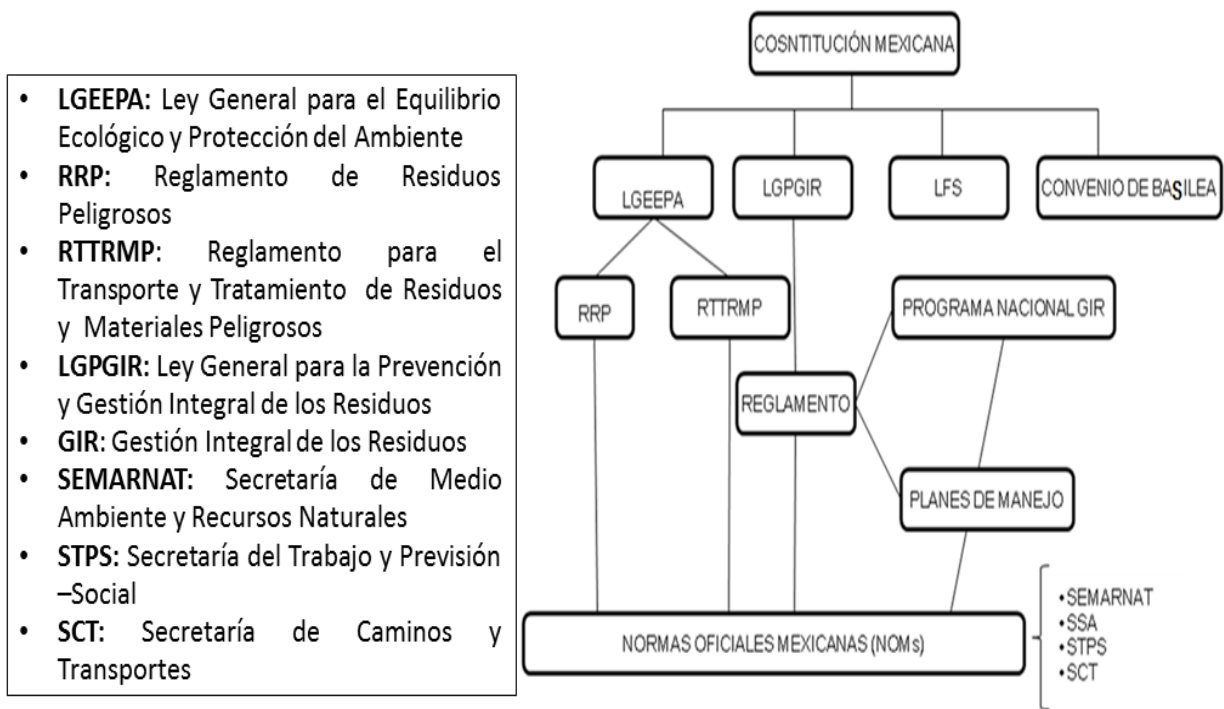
- **LGEEPA:** Ley General para el Equilibrio Ecológico y Protección del Ambiente
- **RRP:** Reglamento de Residuos Peligrosos
- **RTTRMP**: Reglamento para el Transporte y Tratamiento de Residuos y Materiales Peligrosos
- **LGPGIR:** Ley General para la Prevención y Gestión Integral de los Residuos
- **GIR**: Gestión Integral de los Residuos
- **SEMARNAT:** Secretaría de Medio Ambiente y Recursos Naturales
- **STPS:** Secretaría del Trabajo y Previsión –Social
- **SCT:** Secretaría de Caminos y Transportes

COSNTITUCIÓN MEXICANA

LGEEPA

LGPGIR

LFS

CONVENIO DE BASILEA

RRP

RTTRMP

PROGRAMA NACIONAL GIR

REGLAMENTO

PLANES DE MANEJO

NORMAS OFICIALES MEXICANAS (NOMs)

• SEMARNAT
• SSA
• STPS
• SCT